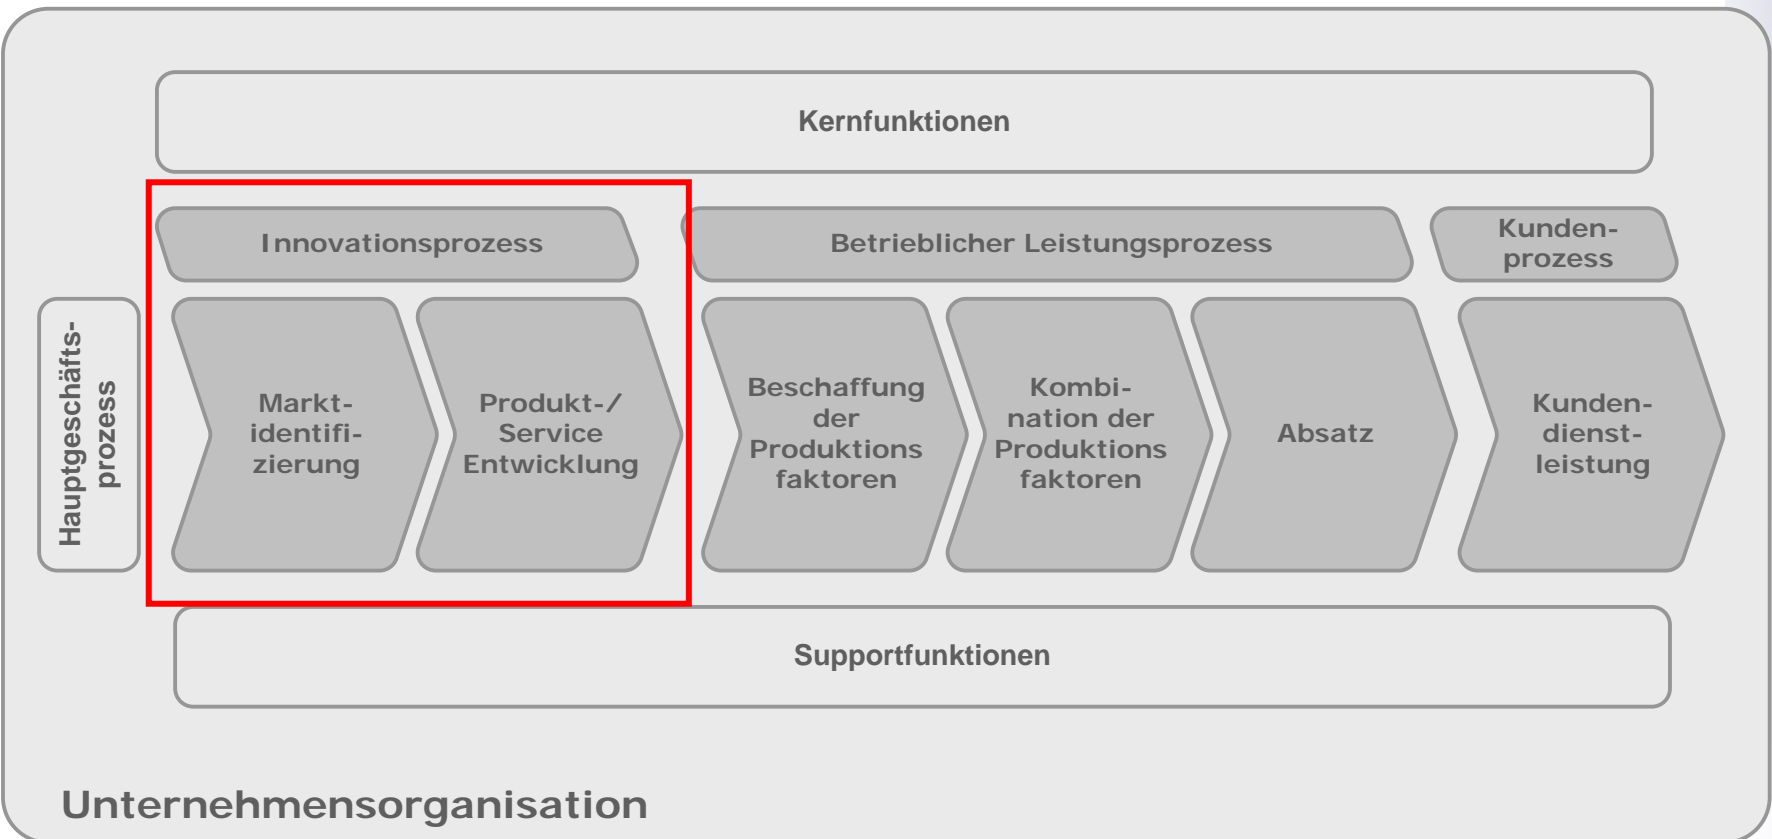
Kernfunktionen

Hauptgeschäftsprozess

Innovationsprozess

Markt-identifizierung

Produkt-/ Service Entwicklung

Betrieblicher Leistungsprozess

Beschaffung der Produktions faktoren

Kombination der Produktions faktoren

Absatz

Kunden-prozess

Kunden-dienstleistung

Supportfunktionen

Unternehmensorganisation